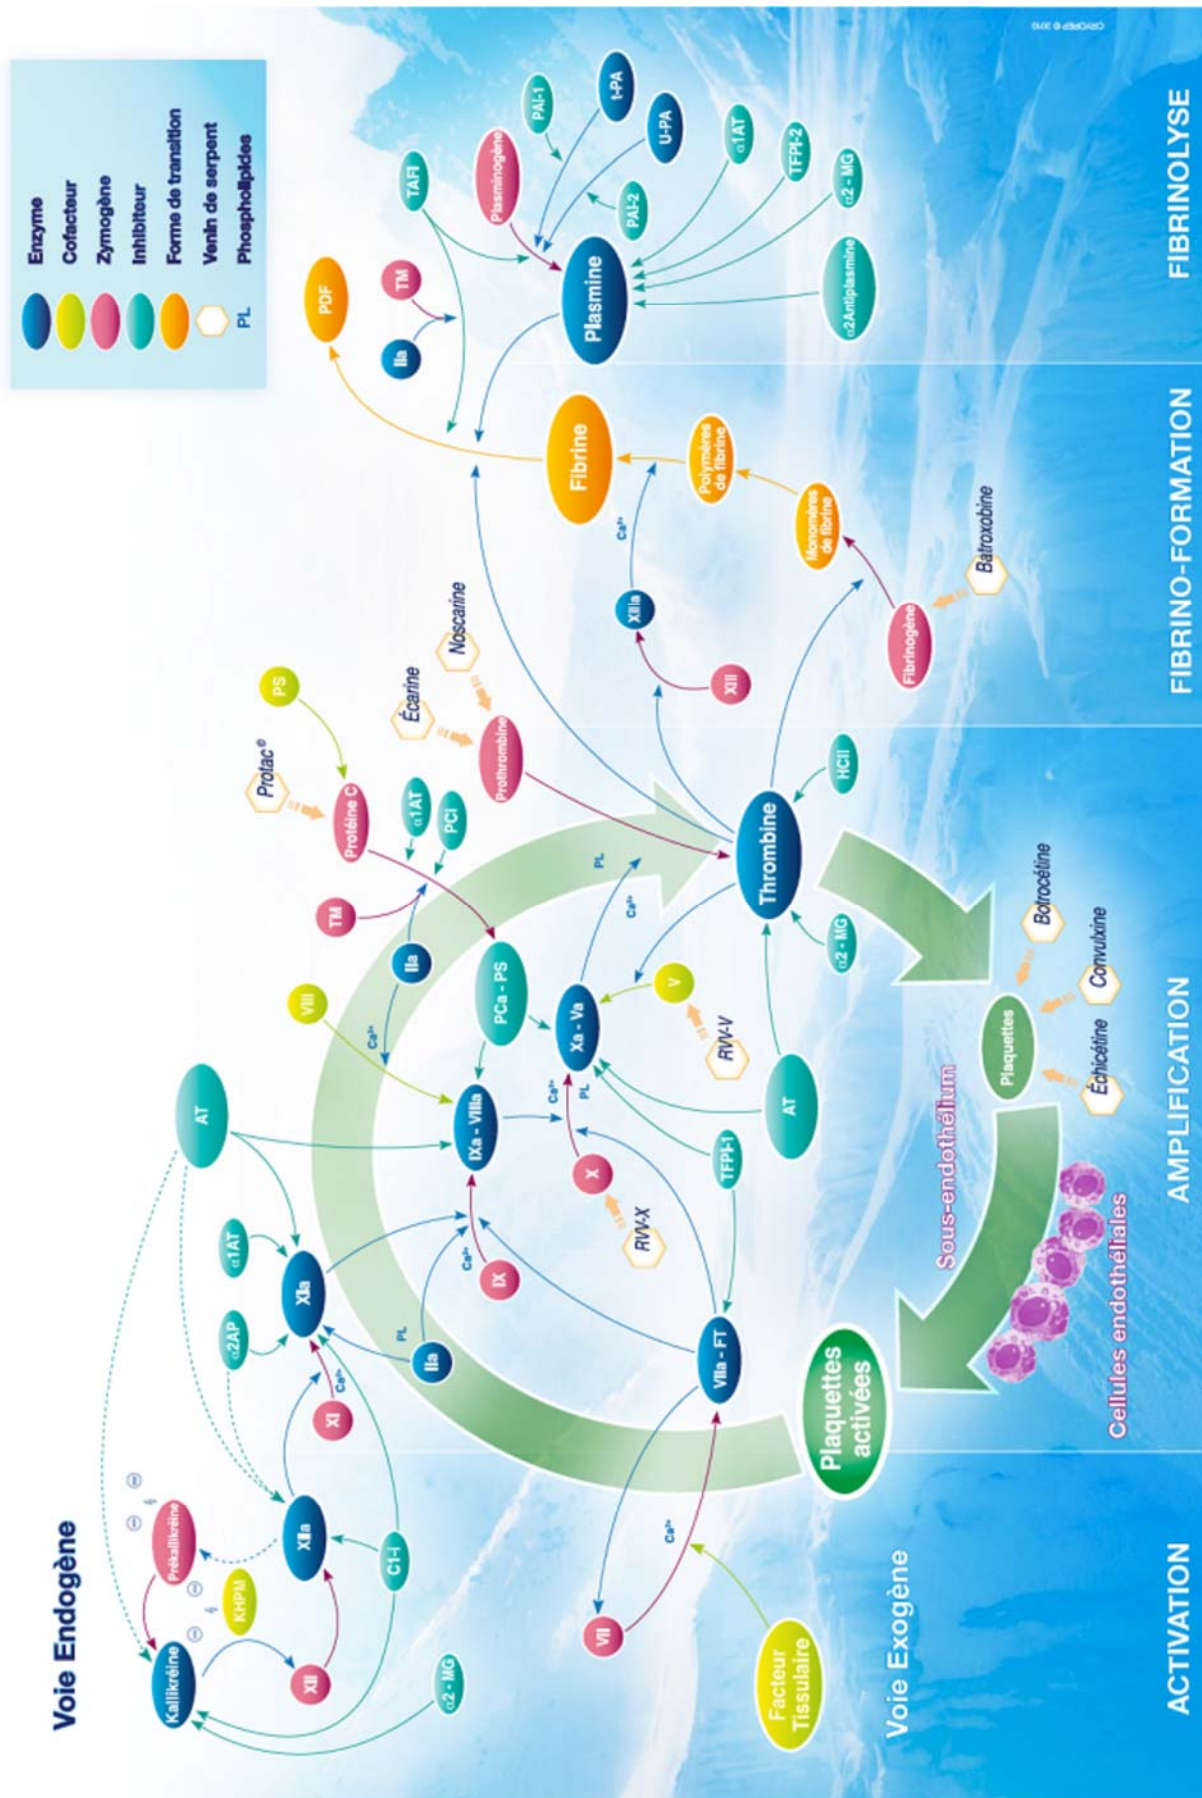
Voie Endogène

Enzyme
Cofacteur
Zymogène
Inhibiteur
Forme de transition
Venin de serpent
PL Phospholipides

CRYOPEP © 2010

Kallikréine
Prékallikréine
KHPM
XII
XIIa
C1-I
$\alpha$2 - MG
$\alpha$2AP
$\alpha$1AT
XI
XIa
$Ca^{2+}$
AT
IIa
PL
IX
$Ca^{2+}$
IXa - VIIIa
VIII
$Ca^{2+}$
X
RVV-X
Xa - Va
PL
$Ca^{2+}$
V
RVV-V
PCa - PS
TFPI-1
AT
VIIa - FT
VII
$Ca^{2+}$
Facteur Tissulaire
Voie Exogène
Plaquettes activées
Cellules endothéliales
Sous-endothélium
Plaquettes
Échicétine
Convulxine
Botrocétine
TM
IIa
$\alpha$1AT
PCI
Protéine C
Protac®
PS
Écarine
Noscarine
Prothrombine
Thrombine
PL
$Ca^{2+}$
$\alpha$2 - MG
HCII
XIII
XIIIa
$Ca^{2+}$
Fibrinogène
Batroxobine
Monomères de fibrine
Polymères de fibrine
Fibrine
PDF
IIa
TM
TAFI
Plasmine
Plasminogène
PAI-1
t-PA
U-PA
PAI-2
$\alpha$1AT
TFPI-2
$\alpha$2 - MG
$\alpha$2Antiplasmine

ACTIVATION
AMPLIFICATION
FIBRINO-FORMATION
FIBRINOLYSE